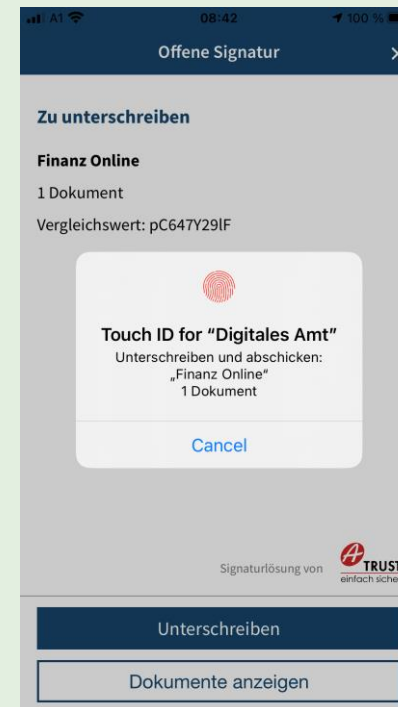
A1 08:42 100 %

Offene Signatur

Zu unterschreiben

Finanz Online

1 Dokument

Vergleichswert: pC647Y29lF

Touch ID for "Digitales Amt"

Unterschreiben und abschicken: „Finanz Online" 1 Dokument

Cancel

Signaturlösung von A-TRUST einfach siche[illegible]

Unterschreiben

Dokumente anzeigen